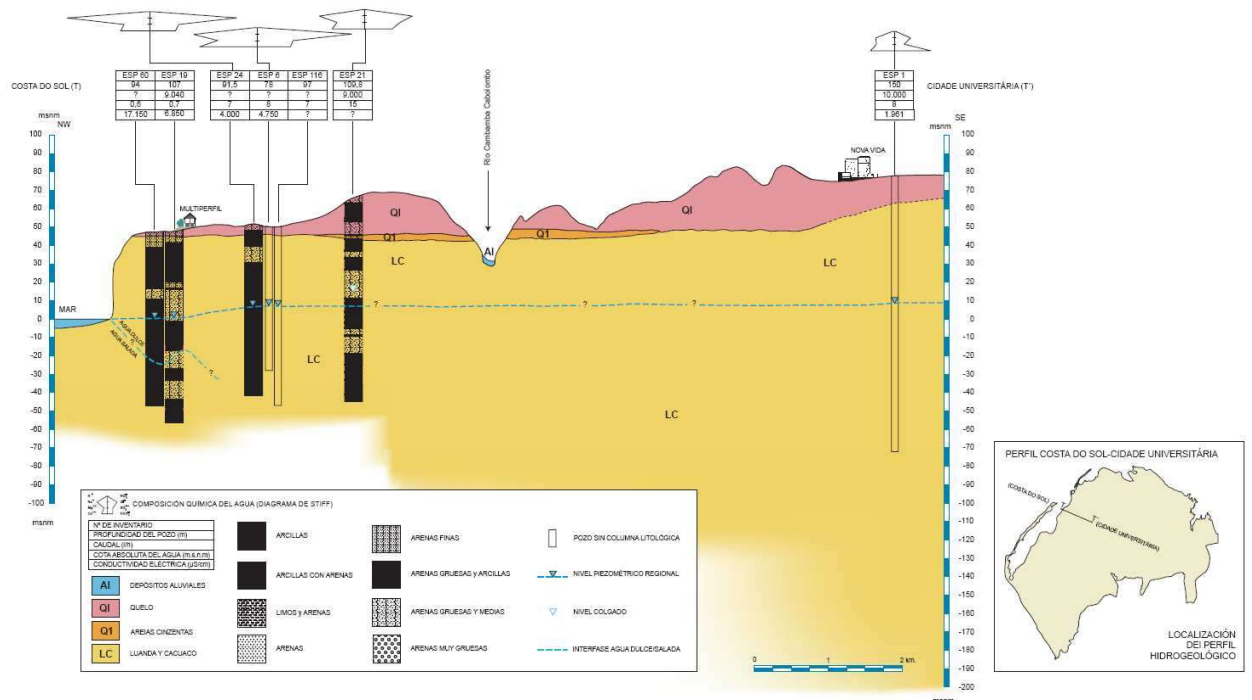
COSTA DO SOL (T)

CIDADE UNIVERSITÁRIA (T')

| ESP 60 | ESP 19 |
|---|---|
| 94 | 107 |
| ? | 9.040 |
| 0,6 | 0,7 |
| 17.150 | 6.850 |

| ESP 24 | ESP 6 | ESP 116 |
|---|---|---|
| 91,5 | 79 | 97 |
| ? | ? | ? |
| 7 | 8 | 7 |
| 4.000 | 4.750 | ? |

| ESP 21 |
|---|
| 109,8 |
| 9.000 |
| 15 |
| ? |

| ESP 1 |
|---|
| 150 |
| 10.000 |
| 8 |
| 1.961 |

msnm NW

SE msnm

100 90 80 70 60 50 40 30 20 10 0 -10 -20 -30 -40 -50 -60 -70 -80 -90 -100

msnm

100 90 80 70 60 50 40 30 20 10 0 -10 -20 -30 -40 -50 -60 -70 -80 -90 -100 -110 -120 -130 -140 -150 -160 -170 -180 -190 -200

Rio Cambamba Cabolombo

MULTIPERFIL

NOVA VIDA

QI

Q1

AI

Q1

QI

LC

LC

LC

LC

MAR

AGUA DULCE AGUA SALADA

?

?

?

?

COMPOSICIÓN QUÍMICA DEL AGUA (DIAGRAMA DE STIFF)

Nº DE INVENTARIO
PROFUNDIDAD DEL POZO (m)
CAUDAL (l/h)
COTA ABSOLUTA DEL AGUA (m.s.n.m)
CONDUCTIVIDAD ELÉCTRICA (µS/cm)

AI DEPÓSITOS ALUVIALES

QI QUELO

Q1 AREIAS CINZENTAS

LC LUANDA Y CACUACO

ARCILLAS

ARCILLAS CON ARENAS

LIMOS y ARENAS

ARENAS

ARENAS FINAS

ARENAS GRUESAS y ARCILLAS

ARENAS GRUESAS y MEDIAS

ARENAS MUY GRUESAS

POZO SIN COLUMNA LITOLÓGICA

NIVEL PIEZOMÉTRICO REGIONAL

NIVEL COLGADO

INTERFASE AGUA DULCE/SALADA

0 1 2 km.

PERFIL COSTA DO SOL-CIDADE UNIVERSITÁRIA

(COSTA DO SOL)

(CIDADE UNIVERSITÁRIA)

LOCALIZACIÓN DEI PERFIL HIDROGEOLÓGICO